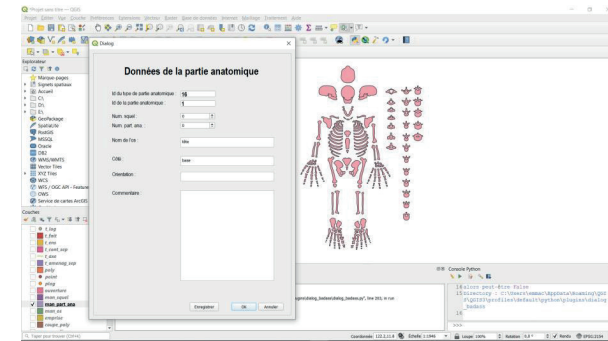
*Projet sans titre — QGIS

Projet Éditer Vue Couche Préférences Extension Vecteur Raster Base de données Internet Maillage Traitement Aide

Explorateur

Marque-pages
Signets spatiaux
Accueil
C:\
D:\
E:\
GeoPackage
SpatiaLite
PostGIS
MSSQL
Oracle
DB2
WMS/WMTS
Vector Tiles
XYZ Tiles
WCS
WFS / OGC API - Feature
OWS
Service de cartes ArcGIS

Couches

fl_leg
fl_helt
fl_ens
fl_cont_sup
fl_dist
fl_ensmolg_sup
poly
point
plag
ouverture
man_squel
man_part_ana
man_os
empriae
coupe_poly

Dialog

Données de la partie anatomique

Id du type de partie anatomique : 16
Id de la partie anatomique : 1
Num. squel : 0
Num. part. ana. : 0
Nom de l'os : tibia
Côté : base
Orientation :
Commentaire :

Enregistrer OK Annuler

Console Python

14 alors-peut-être-False
15 Directory : C:\Users\remac\AppData\Roaming\QGIS\QGIS3\profiles\default\python\plugins\dialog_badass

>>>

Taper pour trouver (Ctrl+K)

Coordonnée 122.2,11.8 Échelle 1:1946 Loupe 100% Rotation 0,0 ° Rendu EPSG:3194